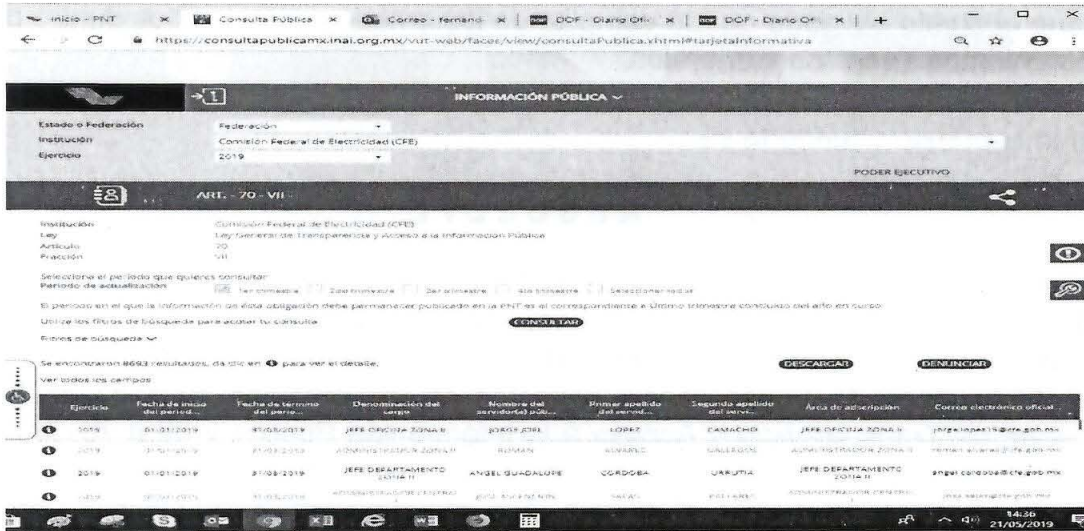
Inicio - PNT × Consulta Pública × Correo - fernand × DOF - Diario Ofi × DOF - Diario Of × +

https://consultapublicamx.inai.org.mx/vut-web/faces/view/consultaPublica.xhtml#tarjetaInformativa

INFORMACIÓN PÚBLICA

Estado o Federación Federación
Institución Comisión Federal de Electricidad (CFE)
Ejercicio 2019

PODER EJECUTIVO

ART. - 70 - VII

Institución Comisión Federal de Electricidad (CFE)
Ley Ley General de Transparencia y Acceso a la Información Pública
Artículo 70
Fracción VII

Selecciona el periodo que quieres consultar
Periodo de actualización 1er trimestre 2do trimestre 3er trimestre 4to trimestre Seleccionar todos

El periodo en el que la información de esta obligación debe permanecer publicada en la PNT es el correspondiente a último trimestre concluido del año en curso.

Utiliza los filtros de búsqueda para acotar tu consulta CONSULTAR

Filtros de búsqueda

Se encontraron 8693 resultados, da clic en para ver el detalle.

DESCARGAR DENUNCIAR

Ver todos los campos

| Ejercicio | Fecha de inicio del period... | Fecha de término del perio... | Denominación del cargo | Nombre del servidor(a) púb... | Primer apellido del servid... | Segundo apellido del servi... | Área de adscripción | Correo electrónico oficial... |
|---|---|---|---|---|---|---|---|---|
| 2019 | 01/01/2019 | 31/03/2019 | JEFE OFICINA ZONA II | JORGE JOEL | LOPEZ | CAMACHO | JEFE OFICINA ZONA II | jorge.lopez15@cfe.gob.mx |
| 2019 | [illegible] | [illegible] | ADMINISTRADOR ZONA II | ROMAN | ALVAREZ | GALLEGOS | ADMINISTRADOR ZONA II | roman.alvarez@cfe.gob.mx |
| 2019 | 01/01/2019 | 31/03/2019 | JEFE DEPARTAMENTO ZONA II | ANGEL GUADALUPE | CORDOBA | URRUTIA | JEFE DEPARTAMENTO ZONA II | angel.cordoba@cfe.gob.mx |
| 2019 | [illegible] | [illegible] | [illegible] | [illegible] | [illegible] | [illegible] | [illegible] | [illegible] |

14:36
21/05/2019